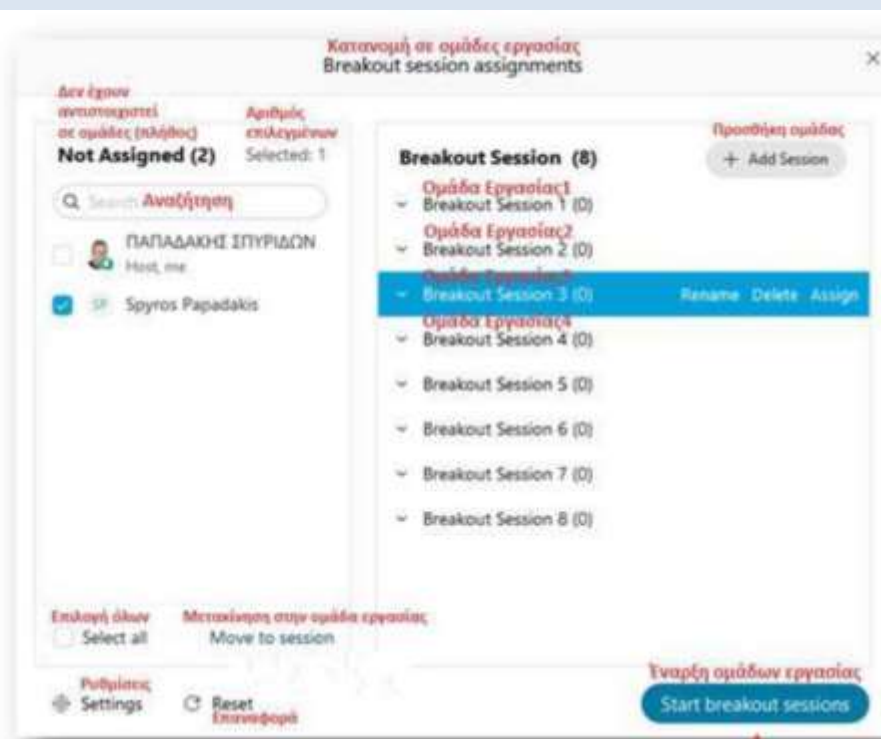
Κατανομή σε ομάδες εργασίας
Breakout session assignments

×

Δεν έχουν αντιστοιχιστεί σε ομάδες (πλήθος)

Αριθμός επιλεγμένων

Not Assigned (2)

Selected: 1

Search Αναζήτηση

ΠΑΠΑΔΑΚΗΣ ΣΠΥΡΙΔΩΝ
Host, me

SP Spyros Papadakis

Προσθήκη ομάδας

Breakout Session (8)

+ Add Session

Ομάδα Εργασίας1
Breakout Session 1 (0)

Ομάδα Εργασίας2
Breakout Session 2 (0)

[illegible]
Breakout Session 3 (0)

Rename Delete Assign

Ομάδα Εργασίας4
Breakout Session 4 (0)

Breakout Session 5 (0)

Breakout Session 6 (0)

Breakout Session 7 (0)

Breakout Session 8 (0)

Επιλογή όλων
Select all

Μετακίνηση στην ομάδα εργασίας
Move to session

Ρυθμίσεις
Settings

Reset
Επαναφορά

Έναρξη ομάδων εργασίας
Start breakout sessions